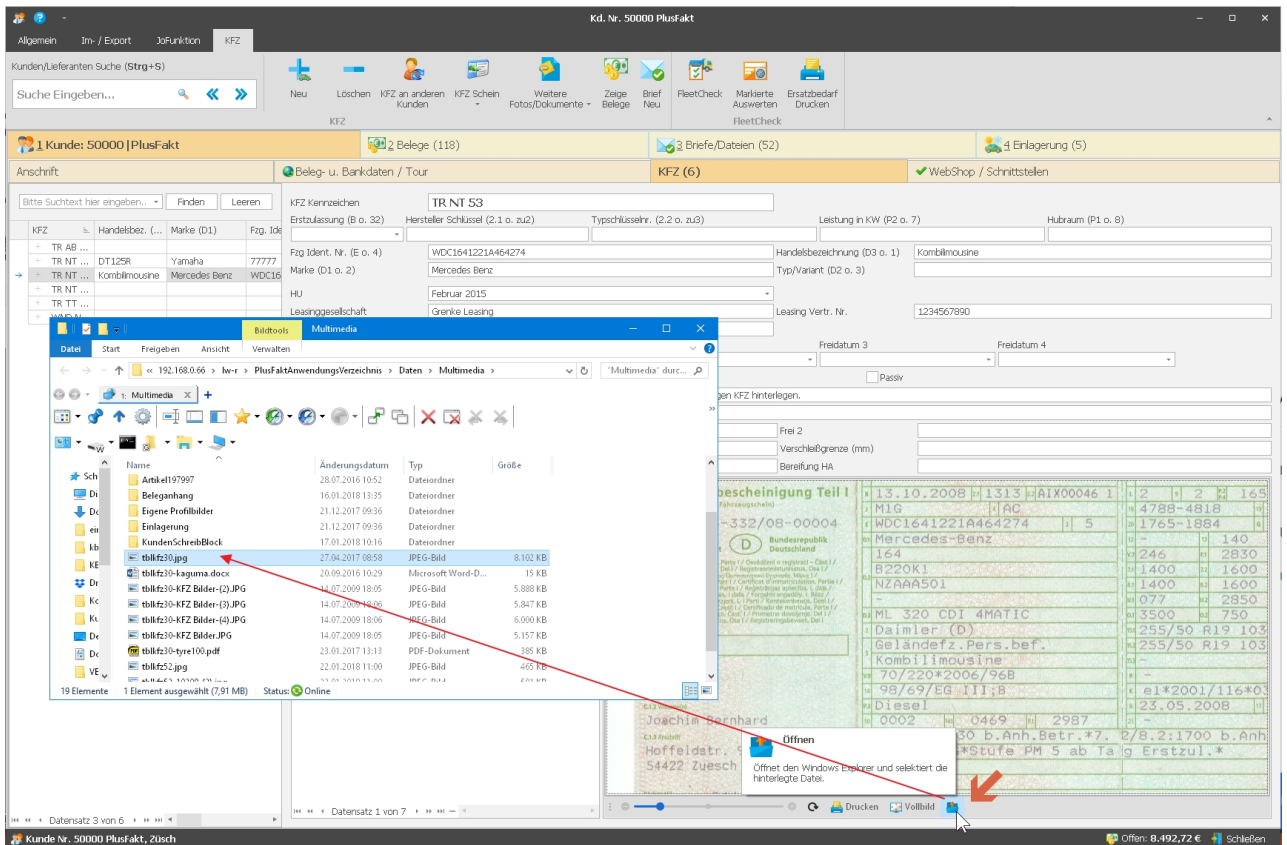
Kd. Nr. 50000 PlusFakt

Allgemein Im- / Export JoFunktion KFZ

Kunden/Lieferanten Suche (Strg+S)
Suche Eingeben...

Neu Löschen KFZ an anderen Kunden KFZ Schein Weitere Fotos/Dokumente Zeige Belege Brief Neu FleetCheck Markierte Auswerten Ersatzbedarf Drucken
KFZ FleetCheck

1 Kunde: 50000 | PlusFakt 2 Belege (118) 3 Briefe/Dateien (52) 4 Einlagerung (5)
Anschrift Beleg- u. Bankdaten / Tour KFZ (6) WebShop / Schnittstellen

Bitte Suchtext hier eingeben... Finden Leeren

| KFZ | Handelsbez. (... | Marke (D1) | Fzg. Ide |
|---|---|---|---|
| TR AB ... | | | |
| TR NT ... | DT125R | Yamaha | 77777 |
| TR NT ... | Kombilimousine | Mercedes Benz | WDC16 |
| TR NT ... | | | |
| TR TT ... | | | |

KFZ Kennzeichen TR NT 53
Erstzulassung (B o. 32) Hersteller Schlüssel (2.1 o. zu2) Typschlüsselnr. (2.2 o. zu3) Leistung in KW (P2 o. 7) Hubraum (P1 o. 8)
Fzg Ident. Nr. (E o. 4) WDC1641221A464274 Handelsbezeichnung (D3 o. 1) Kombilimousine
Marke (D1 o. 2) Mercedes Benz Typ/Variant (D2 o. 3)
HU Februar 2015
Leasinggesellschaft Grenke Leasing Leasing Vertr. Nr. 1234567890
Freidatum 3 Freidatum 4
Passiv
gen KFZ hinterlegen.
Frei 2
Verschleißgrenze (mm)
Bereifung HA

Bildtools Multimedia
Datei Start Freigeben Ansicht Verwalten
« 192.168.0.66 › lw-r › PlusFaktAnwendungsVerzeichnis › Daten › Multimedia ›
"Multimedia" durc...
1: Multimedia

| Name | Änderungsdatum | Typ | Größe |
|---|---|---|---|
| Artikel197997 | 28.07.2016 10:52 | Dateiordner | |
| Beleganhang | 16.01.2018 13:35 | Dateiordner | |
| Eigene Profilbilder | 21.12.2017 09:36 | Dateiordner | |
| Einlagerung | 21.12.2017 09:36 | Dateiordner | |
| KundenSchreibBlock | 17.01.2018 10:16 | Dateiordner | |
| tbllkfz30.jpg | 27.04.2017 08:58 | JPEG-Bild | 8.102 KB |
| tbllkfz30-kaguma.docx | 20.09.2016 10:29 | Microsoft Word-D... | 15 KB |
| tbllkfz30-KFZ Bilder-(2).JPG | 14.07.2009 18:05 | JPEG-Bild | 5.888 KB |
| tbllkfz30-KFZ Bilder-(3).JPG | 14.07.2009 18:05 | JPEG-Bild | 5.847 KB |
| tbllkfz30-KFZ Bilder-(4).JPG | 14.07.2009 18:06 | JPEG-Bild | 6.000 KB |
| tbllkfz30-KFZ Bilder.JPG | 14.07.2009 18:05 | JPEG-Bild | 5.157 KB |
| tbllkfz30-tyre100.pdf | 23.01.2017 13:13 | PDF-Dokument | 385 KB |
| tbllkfz52.jpg | 22.01.2018 11:00 | JPEG-Bild | 465 KB |

19 Elemente 1 Element ausgewählt (7,91 MB) Status: Online

bescheinigung Teil I
13.10.2008 1313 AIX00046 1
M1G AC 4788-4818
WDC1641221A464274 5 1765-1884
Mercedes-Benz 140
164 246 2830
B220K1 1400 1600
NZAAA501 1400 1600
077 2850
ML 320 CDI 4MATIC 3500 750
Daimler (D) 255/50 R19 103
Geländefz.Pers.bef. 255/50 R19 103
Kombilimousine
70/220*2006/96B
98/69/EG III;B e1*2001/116*0
Diesel 23.05.2008
0002 0469 2987
Joachim Bernhard 30 b.Anh.Betr.*7. 2/8.2:1700 b.Anh
Hoffeldstr. *Stufe PM 5 ab Tag Erstzul.*
54422 Zuesch

Öffnen
Öffnet den Windows Explorer und selektiert die hinterlegte Datei.

Datensatz 3 von 6 Datensatz 1 von 7 Drucken Vollbild

Kunde Nr. 50000 PlusFakt, Züsch Offen: 8.492,72 € Schließen